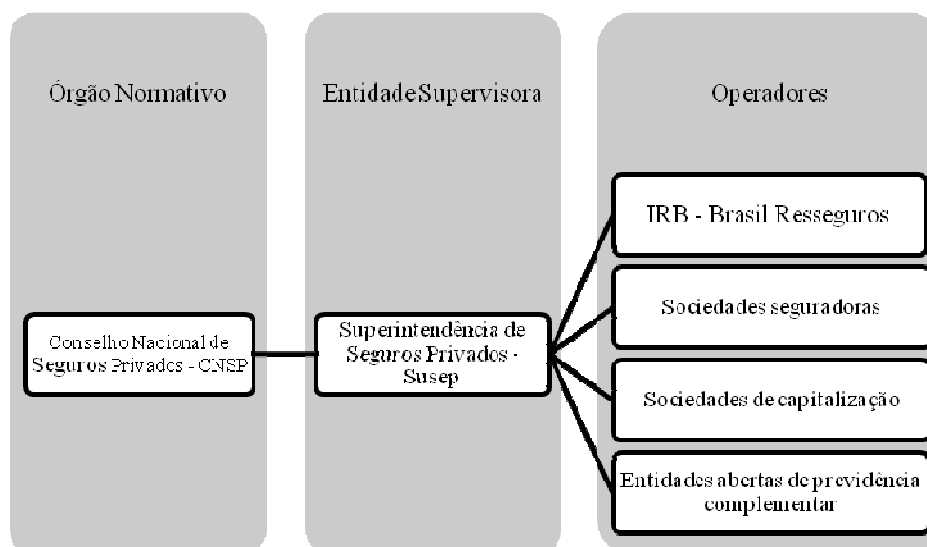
Órgão Normativo

Entidade Supervisora

Operadores

IRB - Brasil Resseguros

Sociedades seguradoras

Conselho Nacional de Seguros Privados - CNSP

Superintendência de Seguros Privados - Susep

Sociedades de capitalização

Entidades abertas de previdência complementar